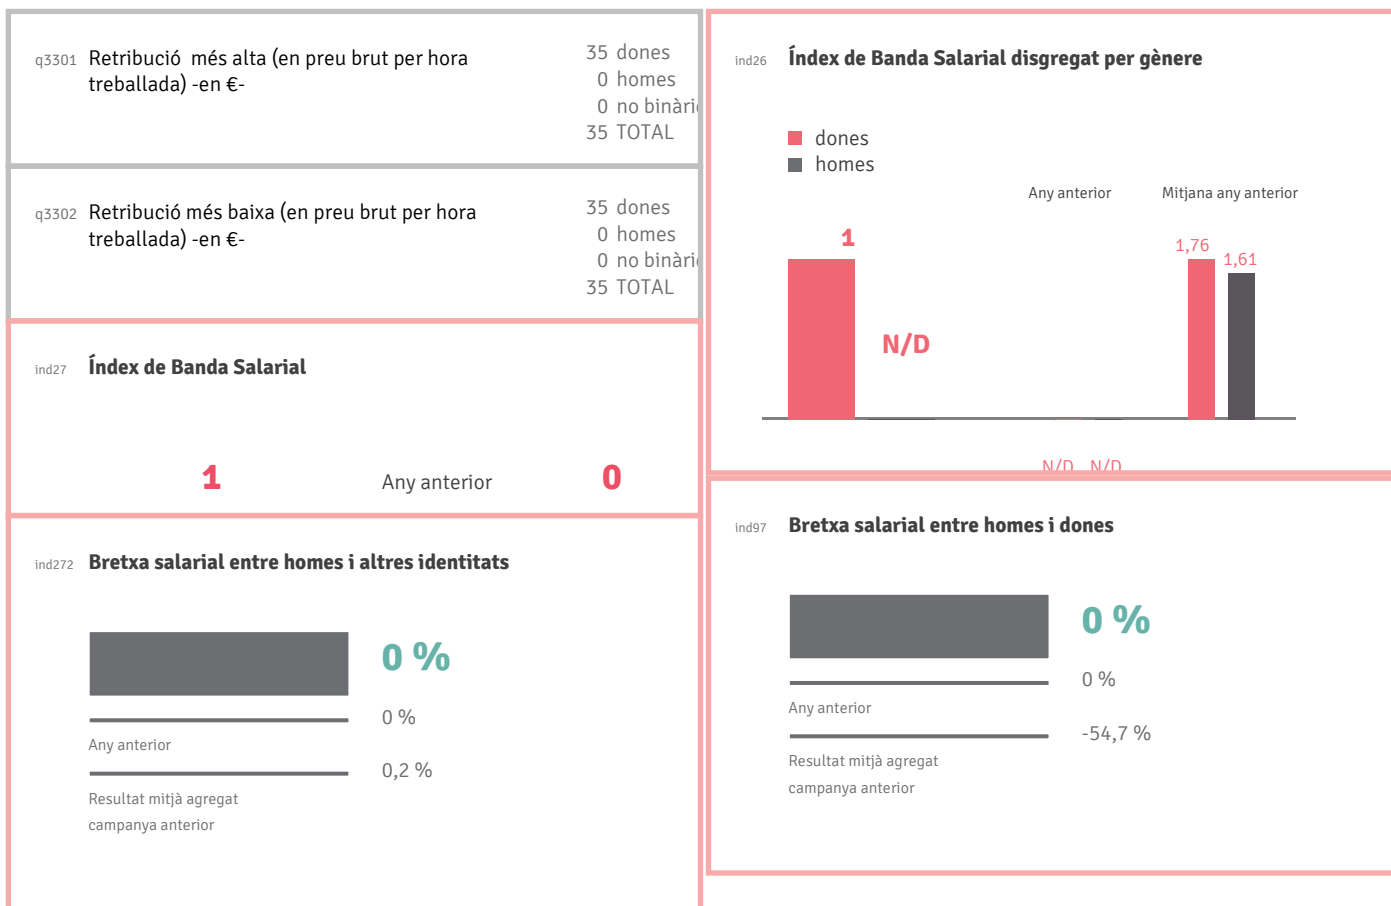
q3301 Retribució més alta (en preu brut per hora treballada) -en €-

35 dones
0 homes
0 no binàri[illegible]
35 TOTAL

q3302 Retribució més baixa (en preu brut per hora treballada) -en €-

35 dones
0 homes
0 no binàri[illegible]
35 TOTAL

ind27 Índex de Banda Salarial

1 Any anterior 0

ind272 Bretxa salarial entre homes i altres identitats

0 %

0 %

Any anterior

0,2 %

Resultat mitjà agregat campanya anterior

ind26 Índex de Banda Salarial disgregat per gènere

dones
homes

Any anterior

Mitjana any anterior

1

N/D

1,76

1,61

N/D N/D

ind97 Bretxa salarial entre homes i dones

0 %

0 %

Any anterior

-54,7 %

Resultat mitjà agregat campanya anterior